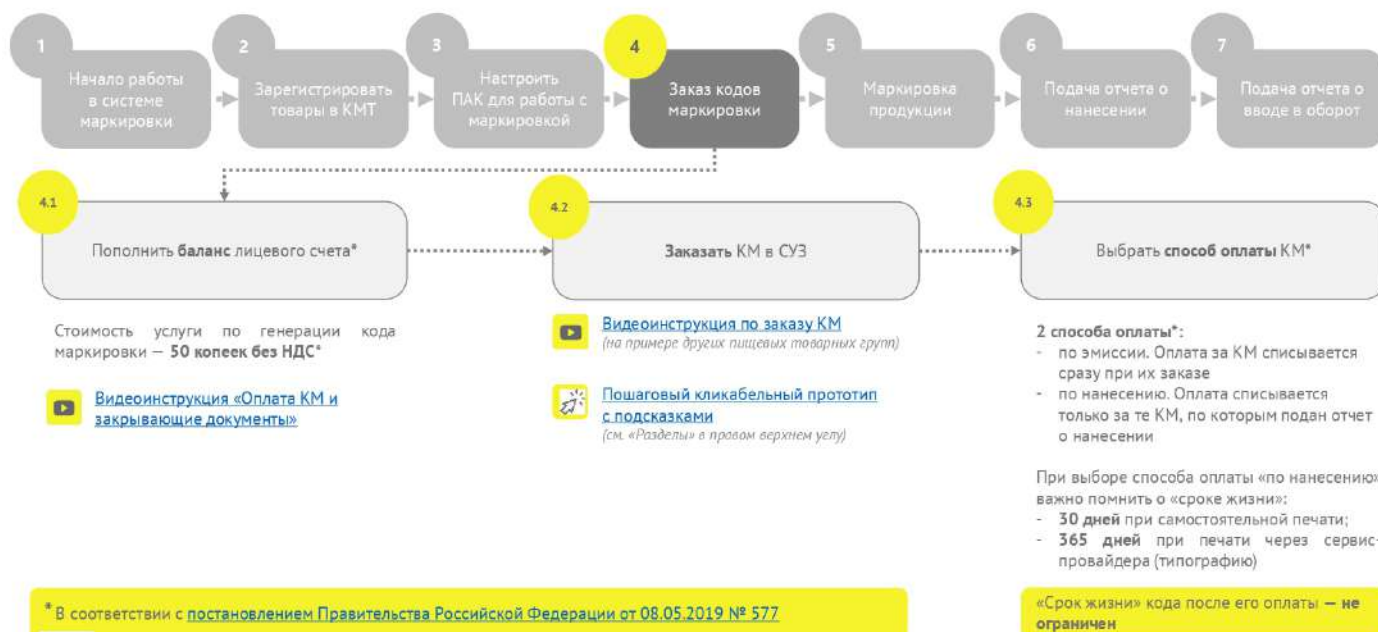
1
Начало работы в системе маркировки

2
Зарегистрировать товары в КМТ

3
Настроить ПАК для работы с маркировкой

4
Заказ кодов маркировки

5
Маркировка продукции

6
Подача отчета о нанесении

7
Подача отчета о вводе в оборот

4.1
Пополнить **баланс** лицевого счета*

4.2
**Заказать** КМ в СУЗ

4.3
Выбрать **способ оплаты** КМ*

Стоимость услуги по генерации кода маркировки — **50 копеек без НДС***

Видеоинструкция «Оплата КМ и закрывающие документы»

Видеоинструкция по заказу КМ
(на примере других пищевых товарных групп)

Пошаговый кликабельный прототип с подсказками
(см. «Разделы» в правом верхнем углу)

**2 способа оплаты*:**
- по эмиссии. Оплата за КМ списывается сразу при их заказе
- по нанесению. Оплата списывается только за те КМ, по которым подан отчет о нанесении

При выборе способа оплаты «по нанесению» важно помнить о «сроке жизни»:
- **30 дней** при самостоятельной печати;
- **365 дней** при печати через сервис-провайдера (типографию)

* В соответствии с постановлением Правительства Российской Федерации от 08.05.2019 № 577

«Срок жизни» кода после его оплаты **— не ограничен**